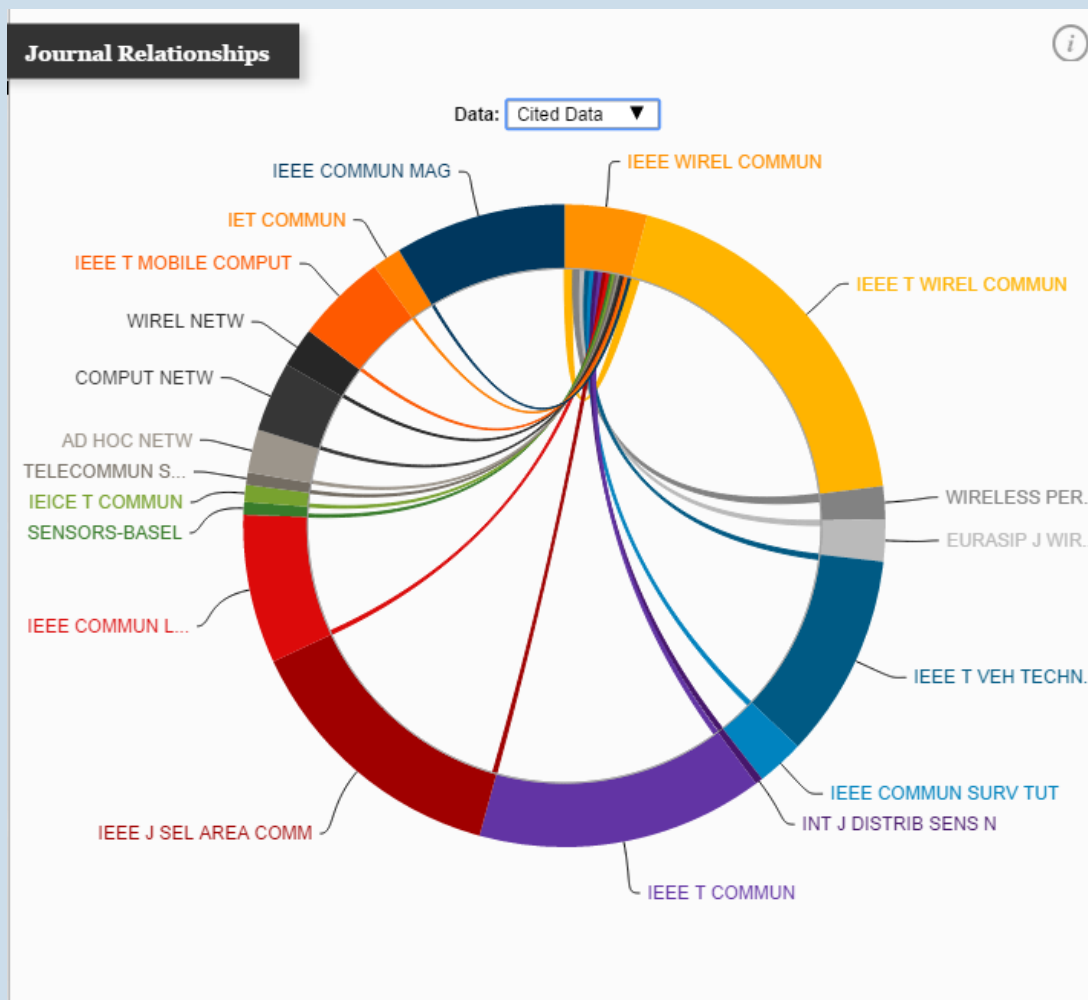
Journal Relationships

i

Data: Cited Data ▼

IEEE COMMUN MAG

IEEE WIREL COMMUN

IET COMMUN

IEEE T MOBILE COMPUT

IEEE T WIREL COMMUN

WIREL NETW

COMPUT NETW

AD HOC NETW

TELECOMMUN S...

IEICE T COMMUN

SENSORS-BASEL

WIRELESS PER...

EURASIP J WIR...

IEEE COMMUN L...

IEEE T VEH TECHN...

IEEE COMMUN SURV TUT

INT J DISTRIB SENS N

IEEE J SEL AREA COMM

IEEE T COMMUN